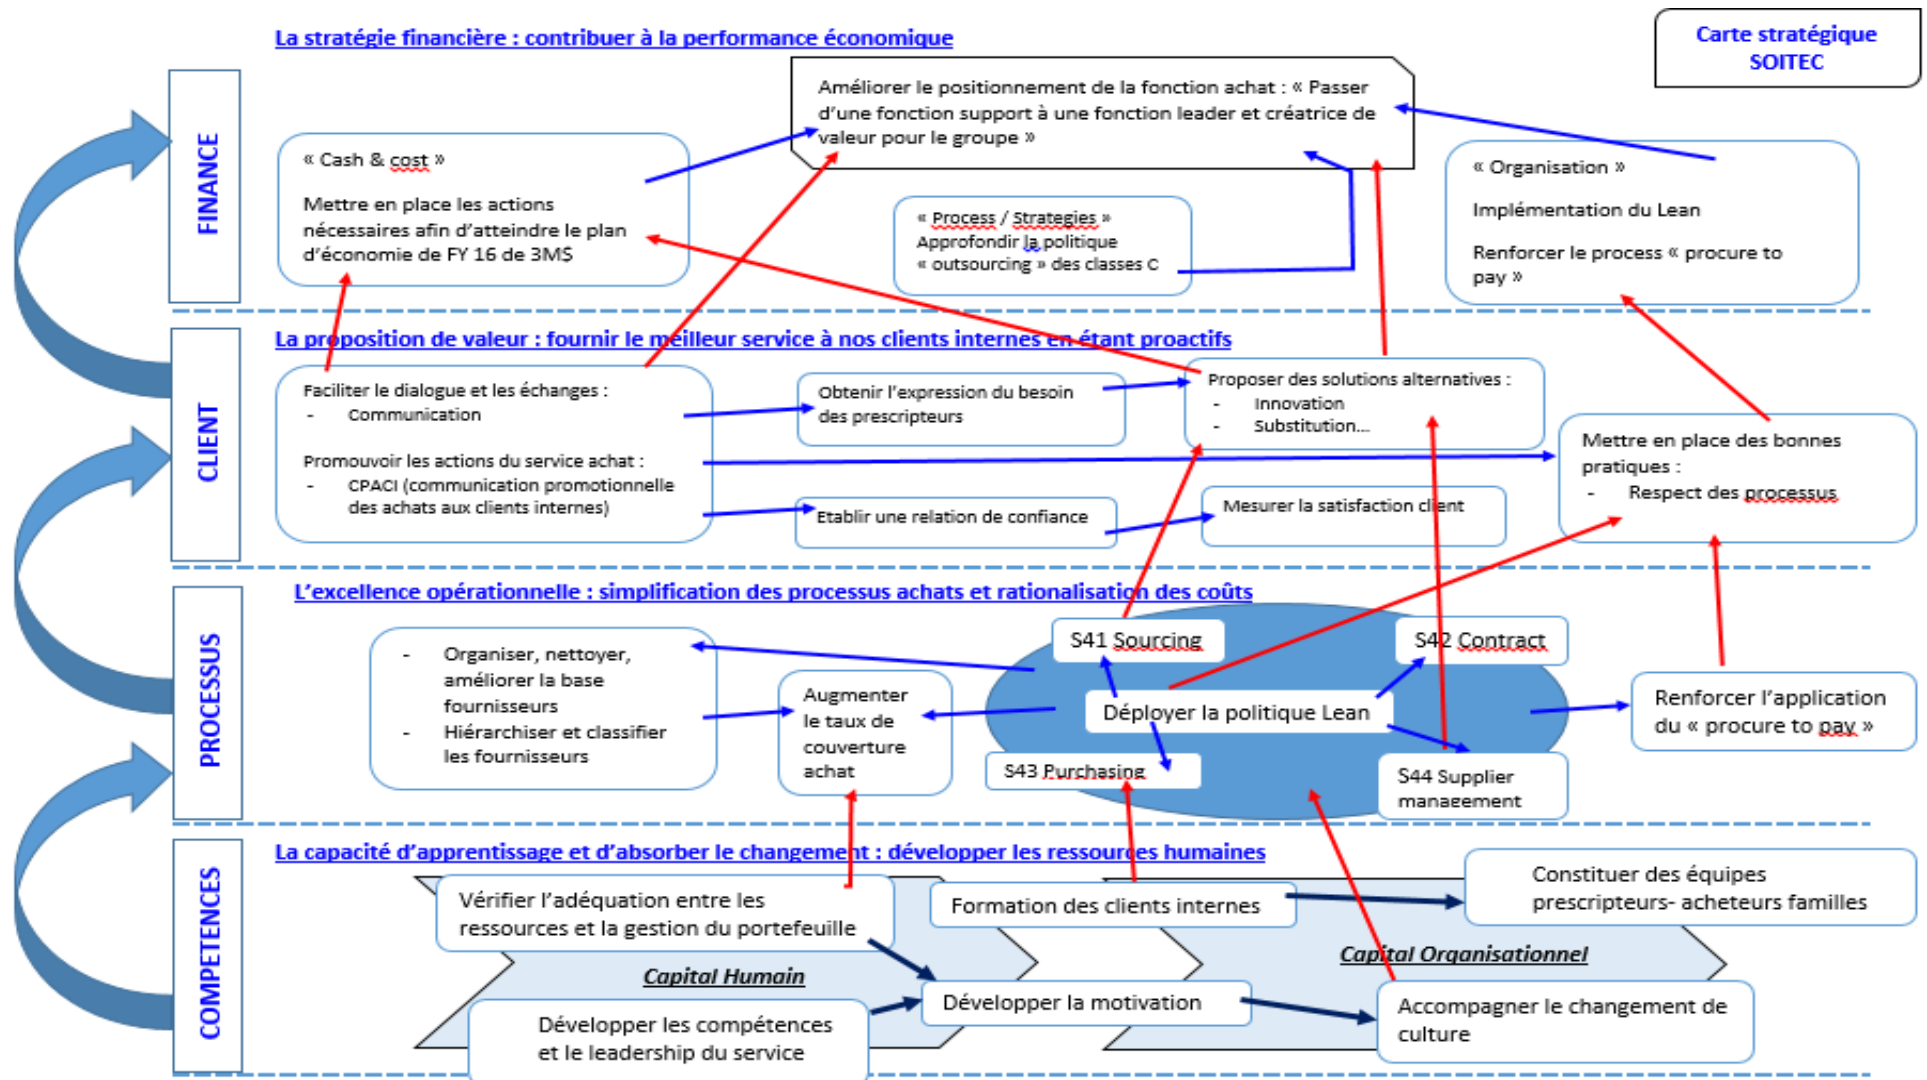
Carte stratégique SOITEC

La stratégie financière : contribuer à la performance économique

FINANCE

Améliorer le positionnement de la fonction achat : « Passer d'une fonction support à une fonction leader et créatrice de valeur pour le groupe »

« Cash & cost »

Mettre en place les actions nécessaires afin d'atteindre le plan d'économie de FY 16 de 3M$

« Process / Strategies » Approfondir la politique « outsourcing » des classes C

« Organisation »

Implémentation du Lean

Renforcer le process « procure to pay »

CLIENT

La proposition de valeur : fournir le meilleur service à nos clients internes en étant proactifs

Faciliter le dialogue et les échanges :
- Communication

Promouvoir les actions du service achat :
- CPACI (communication promotionnelle des achats aux clients internes)

Obtenir l'expression du besoin des prescripteurs

Proposer des solutions alternatives :
- Innovation
- Substitution…

Etablir une relation de confiance

Mesurer la satisfaction client

Mettre en place des bonnes pratiques :
- Respect des processus

PROCESSUS

L'excellence opérationnelle : simplification des processus achats et rationalisation des coûts

- Organiser, nettoyer, améliorer la base fournisseurs
- Hiérarchiser et classifier les fournisseurs

Augmenter le taux de couverture achat

S41 Sourcing

S42 Contract

Déployer la politique Lean

S43 Purchasing

S44 Supplier management

Renforcer l'application du « procure to pay »

COMPETENCES

La capacité d'apprentissage et d'absorber le changement : développer les ressources humaines

Vérifier l'adéquation entre les ressources et la gestion du portefeuille

Formation des clients internes

Constituer des équipes prescripteurs- acheteurs familles

Capital Humain

Capital Organisationnel

Développer la motivation

Développer les compétences et le leadership du service

Accompagner le changement de culture